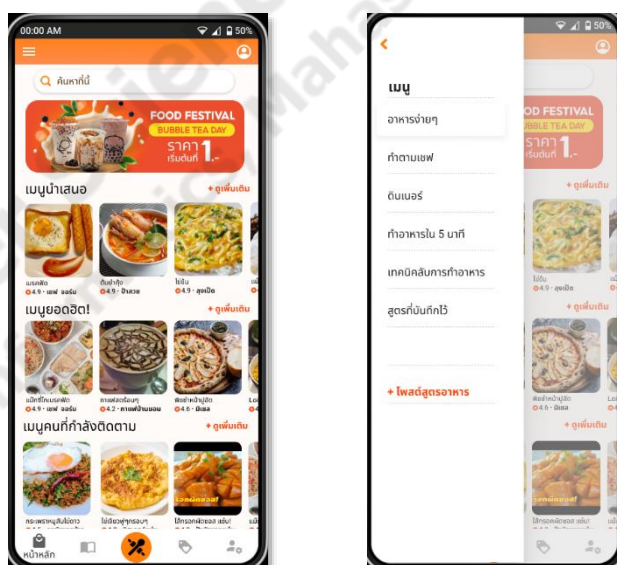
00:00 AM 50%

ค้นหาที่นี่

FOOD FESTIVAL
BUBBLE TEA DAY
ราคา เริ่มต้นที่ 1.-

เมนูนำเสนอ
+ ดูเพิ่มเติม

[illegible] 4.9 · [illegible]
ต้มยำกุ้ง 4.9 · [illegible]
ไข่ไก่ 4.9 · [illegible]

เมนูยอดฮิต!
+ ดูเพิ่มเติม

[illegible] 4.9 · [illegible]
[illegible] 4.2 · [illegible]
พิซซ่าหน้า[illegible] 4.6 · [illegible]

เมนูคนที่กำลังติดตาม
+ ดูเพิ่มเติม

กระเพราหมูสับไข่ดาว
ไข่เจียวฟูๆกรอบๆ
ไก่ทอดซอส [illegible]

หน้าหลัก

50%

เมนู
อาหารง่ายๆ
ทำตามเชฟ
ดินเนอร์
ทำอาหารใน 5 นาที
เทคนิคลับการทำอาหาร
สูตรที่บันทึกไว้

+ โพสต์สูตรอาหาร

OD FESTIVAL
BBLE TEA DAY
ราคา เริ่มต้นที่ 1.-
+ ดูเพิ่มเติม
ไข่ไก่ 4.9 · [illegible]
+ ดูเพิ่มเติม
พิซซ่าหน้า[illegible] 4.6 · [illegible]
+ ดูเพิ่มเติม
ไก่ทอดซอส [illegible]